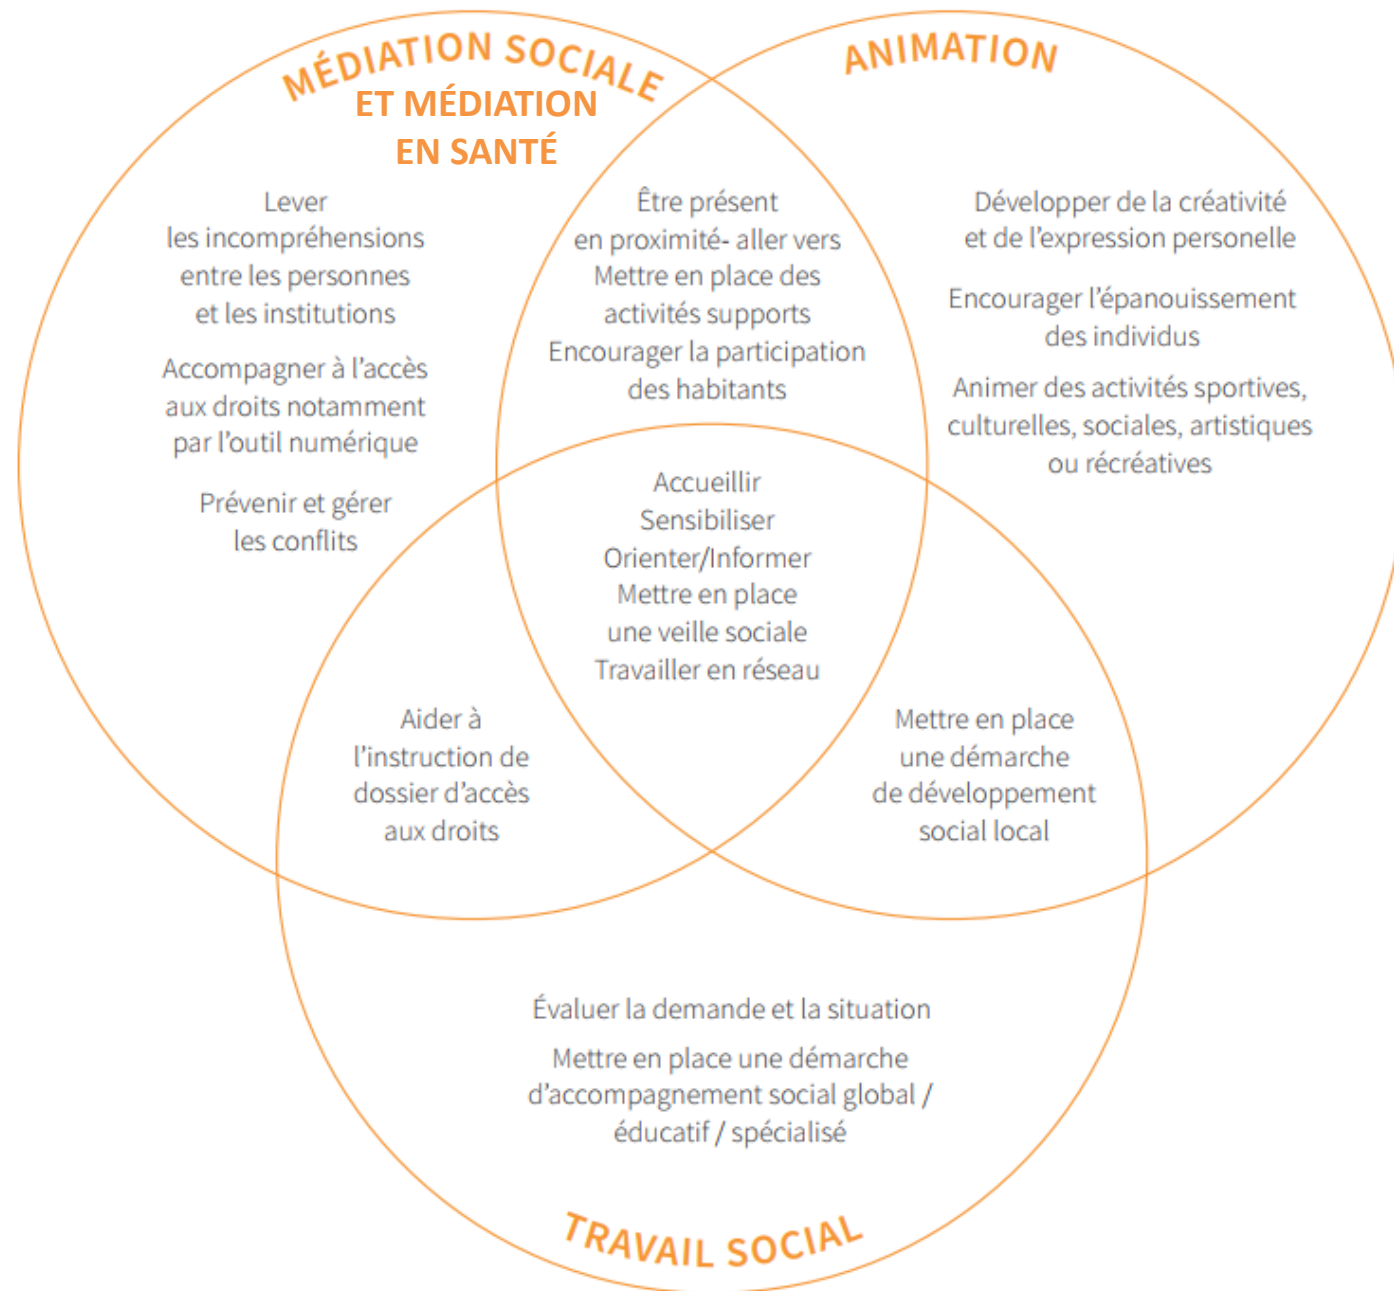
MÉDIATION SOCIALE ET MÉDIATION EN SANTÉ

ANIMATION

Lever les incompréhensions entre les personnes et les institutions

Accompagner à l'accès aux droits notamment par l'outil numérique

Prévenir et gérer les conflits

Être présent en proximité- aller vers
Mettre en place des activités supports
Encourager la participation des habitants

Développer de la créativité et de l'expression personelle

Encourager l'épanouissement des individus

Animer des activités sportives, culturelles, sociales, artistiques ou récréatives

Accueillir
Sensibiliser
Orienter/Informer
Mettre en place une veille sociale
Travailler en réseau

Aider à l'instruction de dossier d'accès aux droits

Mettre en place une démarche de développement social local

Évaluer la demande et la situation

Mettre en place une démarche d'accompagnement social global / éducatif / spécialisé

TRAVAIL SOCIAL